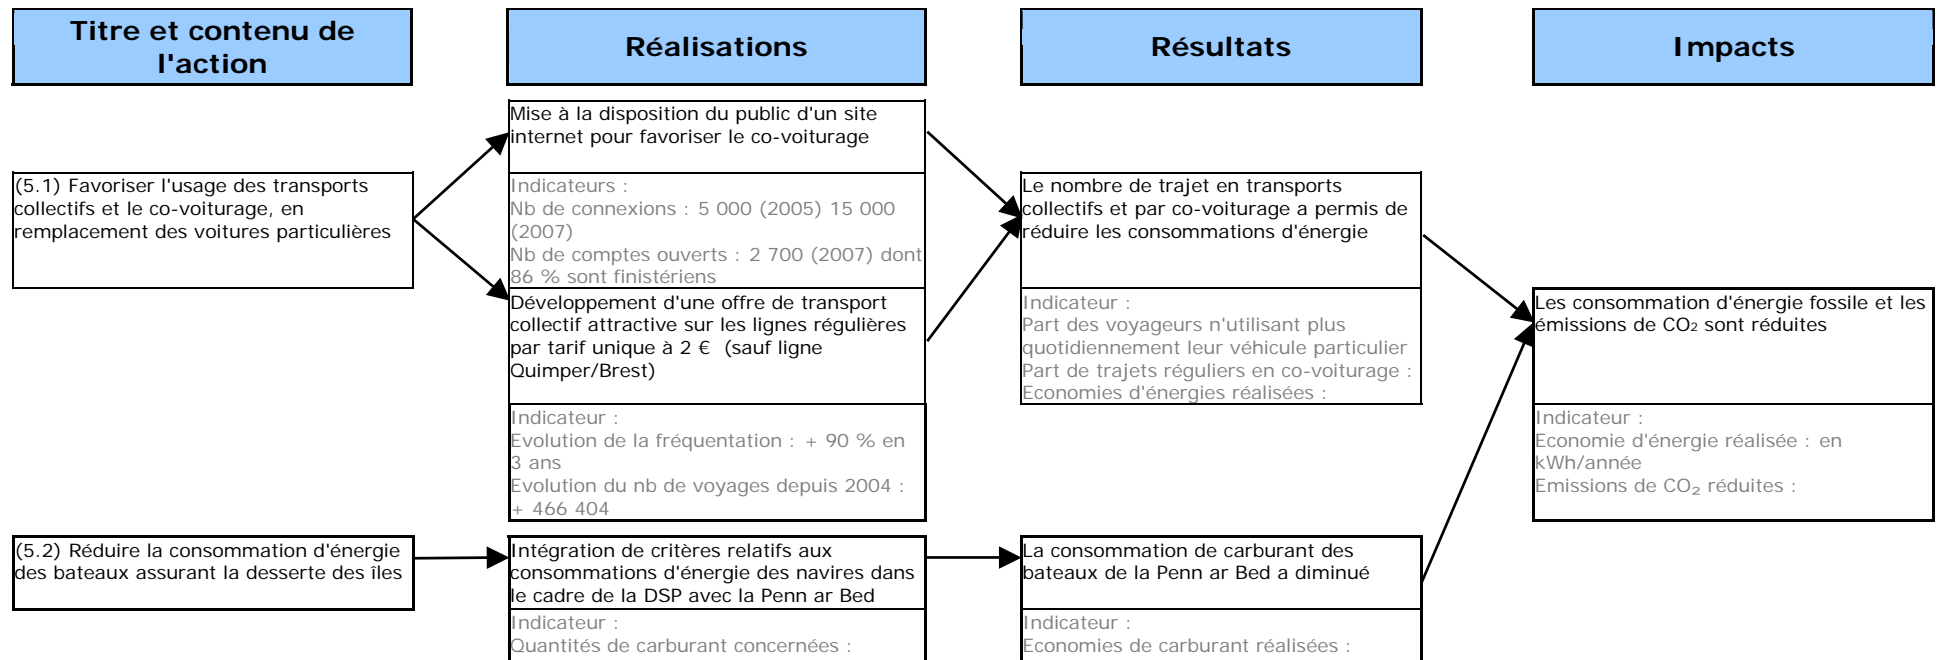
Titre et contenu de l'action

Réalisations

Résultats

Impacts

(5.1) Favoriser l'usage des transports collectifs et le co-voiturage, en remplacement des voitures particulières

Mise à la disposition du public d'un site internet pour favoriser le co-voiturage

Indicateurs :
Nb de connexions : 5 000 (2005) 15 000 (2007)
Nb de comptes ouverts : 2 700 (2007) dont 86 % sont finistériens

Développement d'une offre de transport collectif attractive sur les lignes régulières par tarif unique à 2 € (sauf ligne Quimper/Brest)

Indicateur :
Evolution de la fréquentation : + 90 % en 3 ans
Evolution du nb de voyages depuis 2004 : + 466 404

Le nombre de trajet en transports collectifs et par co-voiturage a permis de réduire les consommations d'énergie

Indicateur :
Part des voyageurs n'utilisant plus quotidiennement leur véhicule particulier
Part de trajets réguliers en co-voiturage :
Economies d'énergies réalisées :

Les consommation d'énergie fossile et les émissions de $CO_2$ sont réduites

Indicateur :
Economie d'énergie réalisée : en kWh/année
Emissions de $CO_2$ réduites :

(5.2) Réduire la consommation d'énergie des bateaux assurant la desserte des îles

Intégration de critères relatifs aux consommations d'énergie des navires dans le cadre de la DSP avec la Penn ar Bed

Indicateur :
Quantités de carburant concernées :

La consommation de carburant des bateaux de la Penn ar Bed a diminué

Indicateur :
Economies de carburant réalisées :